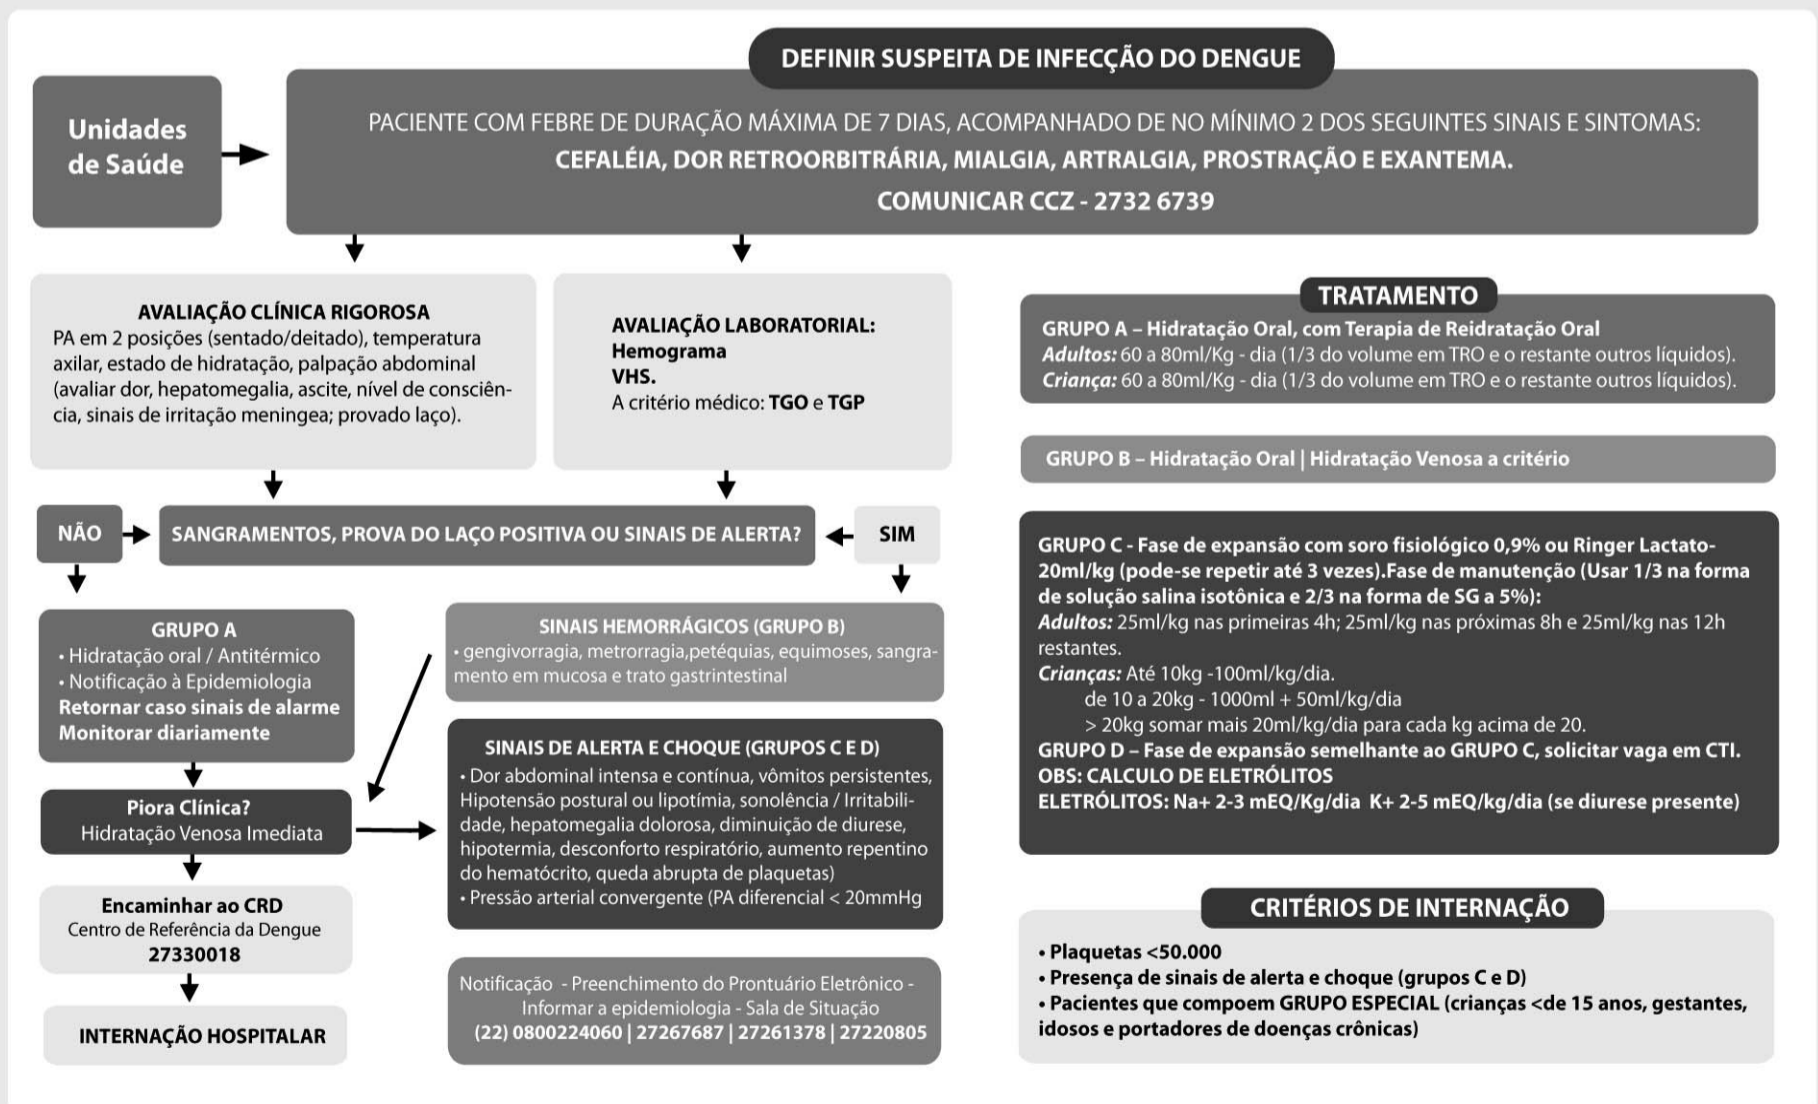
DEFINIR SUSPEITA DE INFECÇÃO DO DENGUE

Unidades de Saúde

PACIENTE COM FEBRE DE DURAÇÃO MÁXIMA DE 7 DIAS, ACOMPANHADO DE NO MÍNIMO 2 DOS SEGUINTES SINAIS E SINTOMAS:
CEFALÉIA, DOR RETROORBITRÁRIA, MIALGIA, ARTRALGIA, PROSTRAÇÃO E EXANTEMA.
COMUNICAR CCZ - 2732 6739

AVALIAÇÃO CLÍNICA RIGOROSA
PA em 2 posições (sentado/deitado), temperatura axilar, estado de hidratação, palpação abdominal (avaliar dor, hepatomegalia, ascite, nível de consciência, sinais de irritação meningea; provado laço).

AVALIAÇÃO LABORATORIAL:
Hemograma
VHS.
A critério médico: TGO e TGP

NÃO

SANGRAMENTOS, PROVA DO LAÇO POSITIVA OU SINAIS DE ALERTA?

SIM

GRUPO A
• Hidratação oral / Antitérmico
• Notificação à Epidemiologia
Retornar caso sinais de alarme
Monitorar diariamente

Piora Clínica?
Hidratação Venosa Imediata

Encaminhar ao CRD
Centro de Referência da Dengue
27330018

INTERNAÇÃO HOSPITALAR

SINAIS HEMORRÁGICOS (GRUPO B)
• gengivorragia, metrorragia,petéquias, equimoses, sangramento em mucosa e trato gastrintestinal

SINAIS DE ALERTA E CHOQUE (GRUPOS C E D)
• Dor abdominal intensa e contínua, vômitos persistentes, Hipotensão postural ou lipotímia, sonolência / Irritabilidade, hepatomegalia dolorosa, diminuição de diurese, hipotermia, desconforto respiratório, aumento repentino do hematócrito, queda abrupta de plaquetas)
• Pressão arterial convergente (PA diferencial < 20mmHg

Notificação - Preenchimento do Prontuário Eletrônico - Informar a epidemiologia - Sala de Situação
(22) 0800224060 | 27267687 | 27261378 | 27220805

TRATAMENTO

GRUPO A – Hidratação Oral, com Terapia de Reidratação Oral
Adultos: 60 a 80ml/Kg - dia (1/3 do volume em TRO e o restante outros líquidos).
Criança: 60 a 80ml/Kg - dia (1/3 do volume em TRO e o restante outros líquidos).

GRUPO B – Hidratação Oral | Hidratação Venosa a critério

GRUPO C - Fase de expansão com soro fisiológico 0,9% ou Ringer Lactato-20ml/kg (pode-se repetir até 3 vezes).Fase de manutenção (Usar 1/3 na forma de solução salina isotônica e 2/3 na forma de SG a 5%):
Adultos: 25ml/kg nas primeiras 4h; 25ml/kg nas próximas 8h e 25ml/kg nas 12h restantes.
Crianças: Até 10kg -100ml/kg/dia.
de 10 a 20kg - 1000ml + 50ml/kg/dia
> 20kg somar mais 20ml/kg/dia para cada kg acima de 20.
GRUPO D – Fase de expansão semelhante ao GRUPO C, solicitar vaga em CTI.
OBS: CALCULO DE ELETRÓLITOS
ELETRÓLITOS: Na+ 2-3 mEQ/Kg/dia K+ 2-5 mEQ/kg/dia (se diurese presente)

CRITÉRIOS DE INTERNAÇÃO
• Plaquetas <50.000
• Presença de sinais de alerta e choque (grupos C e D)
• Pacientes que compoem GRUPO ESPECIAL (crianças <de 15 anos, gestantes, idosos e portadores de doenças crônicas)